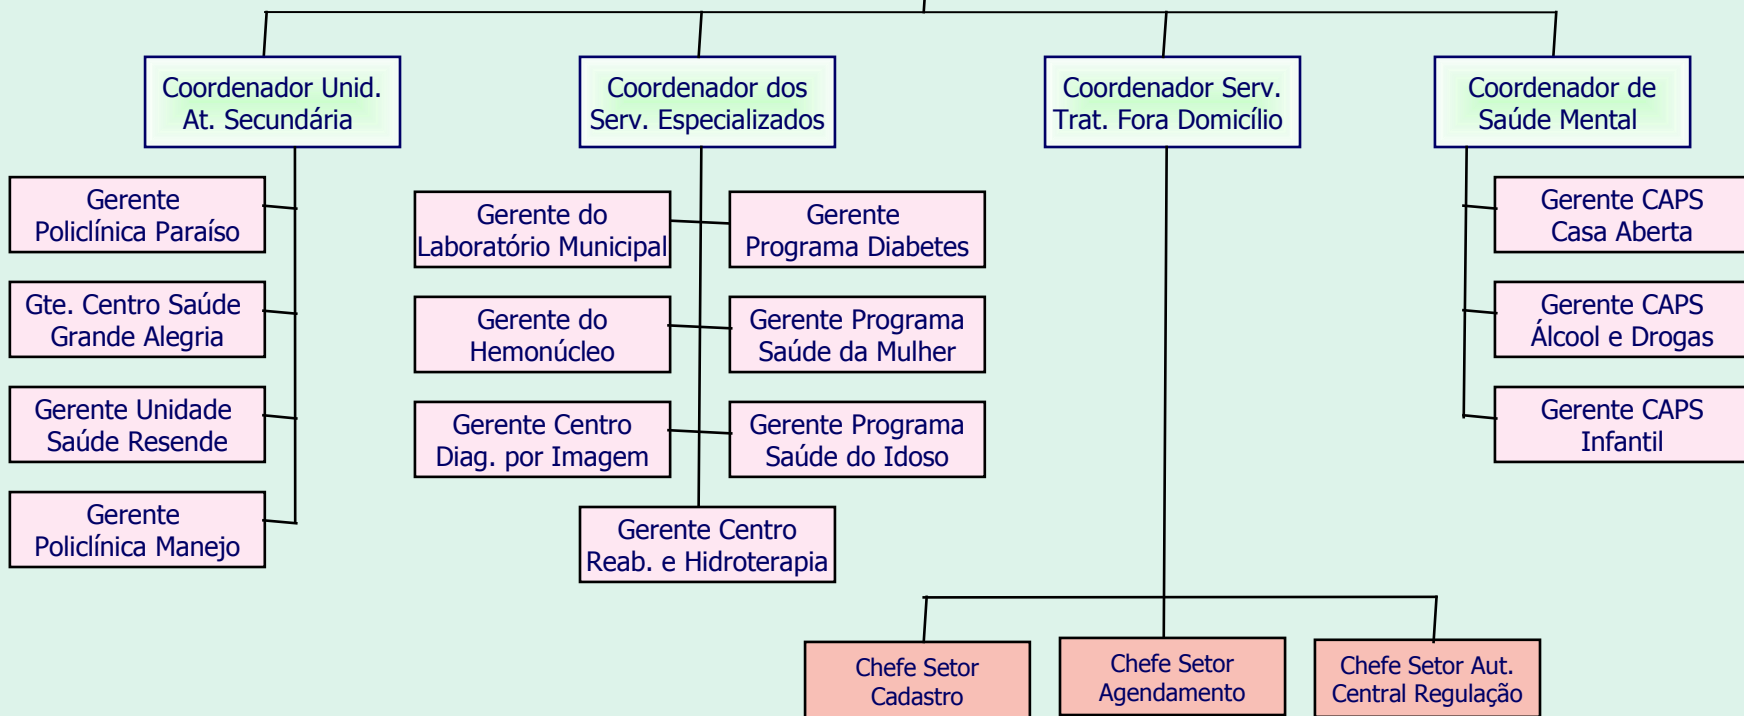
Coordenador Unid. At. Secundária

Coordenador dos Serv. Especializados

Coordenador Serv. Trat. Fora Domicílio

Coordenador de Saúde Mental

Gerente Policlínica Paraíso

Gte. Centro Saúde Grande Alegria

Gerente Unidade Saúde Resende

Gerente Policlínica Manejo

Gerente do Laboratório Municipal

Gerente Programa Diabetes

Gerente do Hemonúcleo

Gerente Programa Saúde da Mulher

Gerente Centro Diag. por Imagem

Gerente Programa Saúde do Idoso

Gerente Centro Reab. e Hidroterapia

Gerente CAPS Casa Aberta

Gerente CAPS Álcool e Drogas

Gerente CAPS Infantil

Chefe Setor Cadastro

Chefe Setor Agendamento

Chefe Setor Aut. Central Regulação